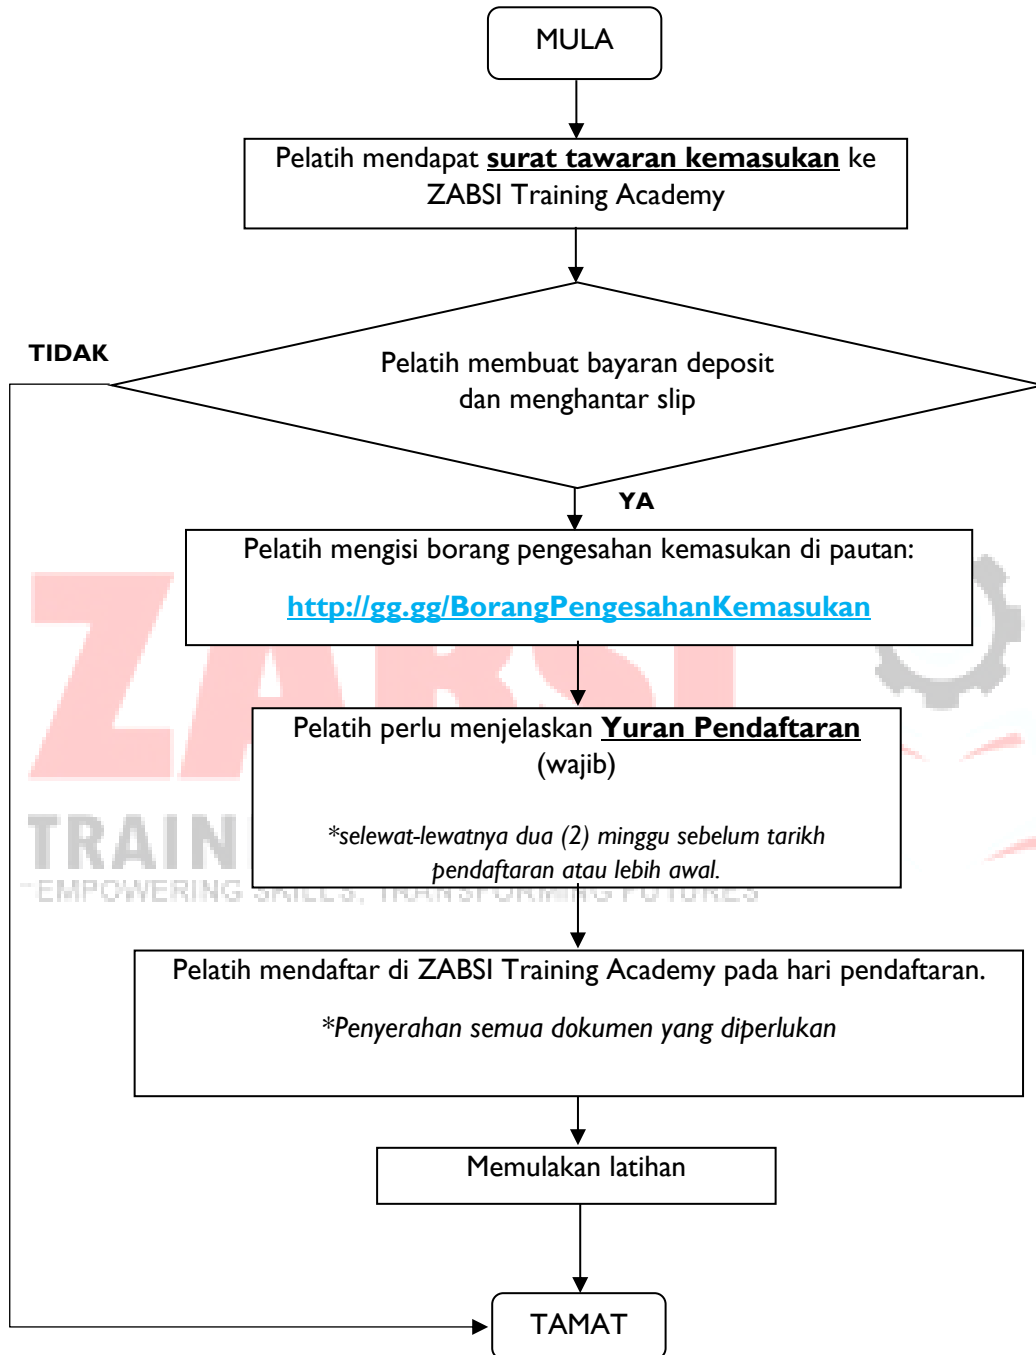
MULA

Pelatih mendapat **surat tawaran kemasukan** ke ZABSI Training Academy

TIDAK

Pelatih membuat bayaran deposit dan menghantar slip

YA

Pelatih mengisi borang pengesahan kemasukan di pautan:

http://gg.gg/BorangPengesahanKemasukan

Pelatih perlu menjelaskan **Yuran Pendaftaran** (wajib)

*selewat-lewatnya dua (2) minggu sebelum tarikh pendaftaran atau lebih awal.

EMPOWERING SKILLS, TRANSFORMING FUTURES

Pelatih mendaftar di ZABSI Training Academy pada hari pendaftaran.

*Penyerahan semua dokumen yang diperlukan

Memulakan latihan

TAMAT